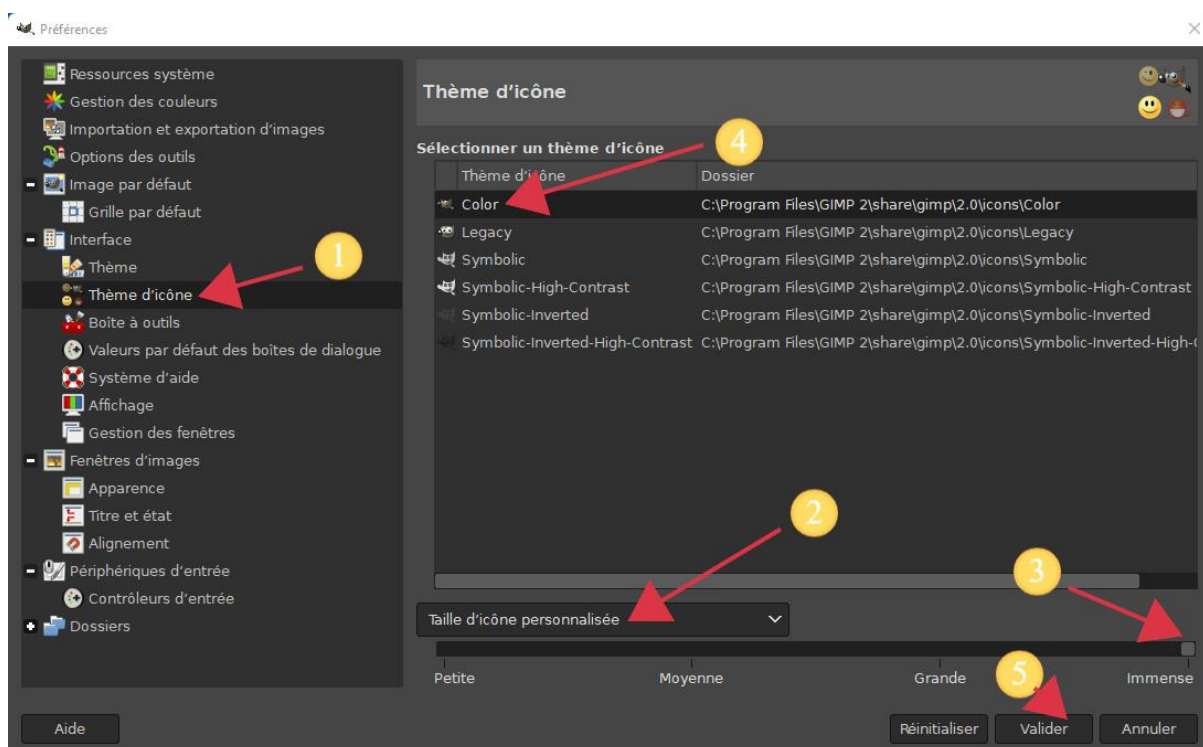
Préférences

Ressources système
Gestion des couleurs
Importation et exportation d'images
Options des outils
Image par défaut
Grille par défaut
Interface
Thème
Thème d'icône
Boîte à outils
Valeurs par défaut des boîtes de dialogue
Système d'aide
Affichage
Gestion des fenêtres
Fenêtres d'images
Apparence
Titre et état
Alignement
Périphériques d'entrée
Contrôleurs d'entrée
Dossiers

Thème d'icône

Sélectionner un thème d'icône

| Thème d'icône | Dossier |
|---|---|
| Color | C:\Program Files\GIMP 2\share\gimp\2.0\icons\Color |
| Legacy | C:\Program Files\GIMP 2\share\gimp\2.0\icons\Legacy |
| Symbolic | C:\Program Files\GIMP 2\share\gimp\2.0\icons\Symbolic |
| Symbolic-High-Contrast | C:\Program Files\GIMP 2\share\gimp\2.0\icons\Symbolic-High-Contrast |
| Symbolic-Inverted | C:\Program Files\GIMP 2\share\gimp\2.0\icons\Symbolic-Inverted |
| Symbolic-Inverted-High-Contrast | C:\Program Files\GIMP 2\share\gimp\2.0\icons\Symbolic-Inverted-High-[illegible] |

1 2 3 4 5

Taille d'icône personnalisée

Petite
Moyenne
Grande
Immense

Aide
Réinitialiser
Valider
Annuler